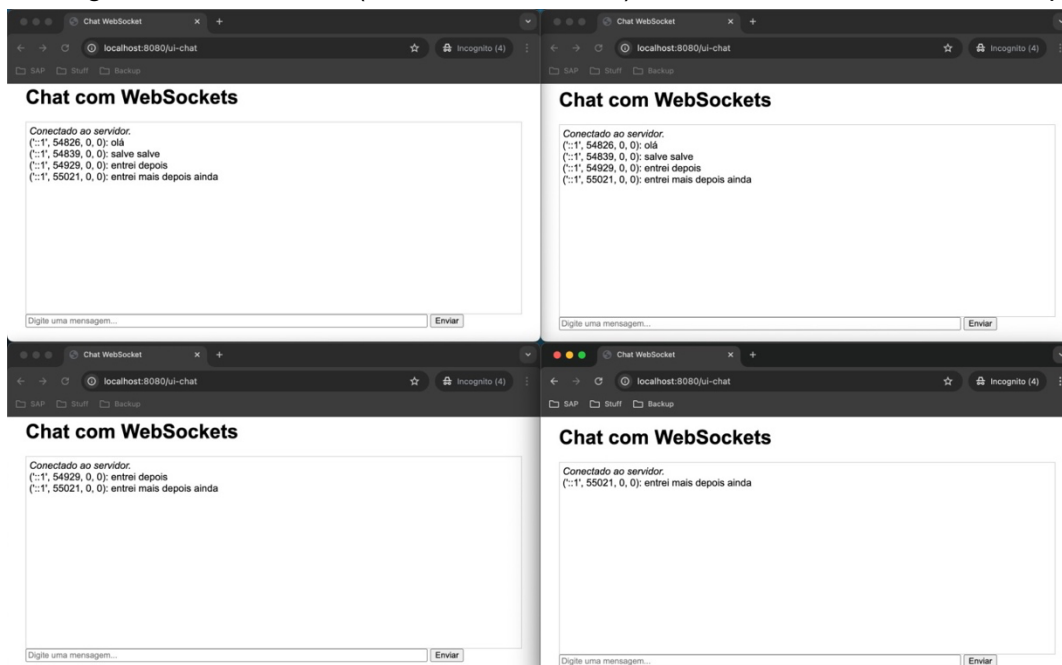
Chat WebSocket
localhost:8080/ui-chat
Incognito (4)
SAP Stuff Backup

Chat com WebSockets

Conectado ao servidor.
('::1', 54826, 0, 0): olá
('::1', 54839, 0, 0): salve salve
('::1', 54929, 0, 0): entrei depois
('::1', 55021, 0, 0): entrei mais depois ainda

Digite uma mensagem... Enviar

Chat WebSocket
localhost:8080/ui-chat
Incognito (4)
SAP Stuff Backup

Chat com WebSockets

Conectado ao servidor.
('::1', 54826, 0, 0): olá
('::1', 54839, 0, 0): salve salve
('::1', 54929, 0, 0): entrei depois
('::1', 55021, 0, 0): entrei mais depois ainda

Digite uma mensagem... Enviar

Chat WebSocket
localhost:8080/ui-chat
Incognito (4)
SAP Stuff Backup

Chat com WebSockets

Conectado ao servidor.
('::1', 54929, 0, 0): entrei depois
('::1', 55021, 0, 0): entrei mais depois ainda

Digite uma mensagem... Enviar

Chat WebSocket
localhost:8080/ui-chat
Incognito (4)
SAP Stuff Backup

Chat com WebSockets

Conectado ao servidor.
('::1', 55021, 0, 0): entrei mais depois ainda

Digite uma mensagem... Enviar